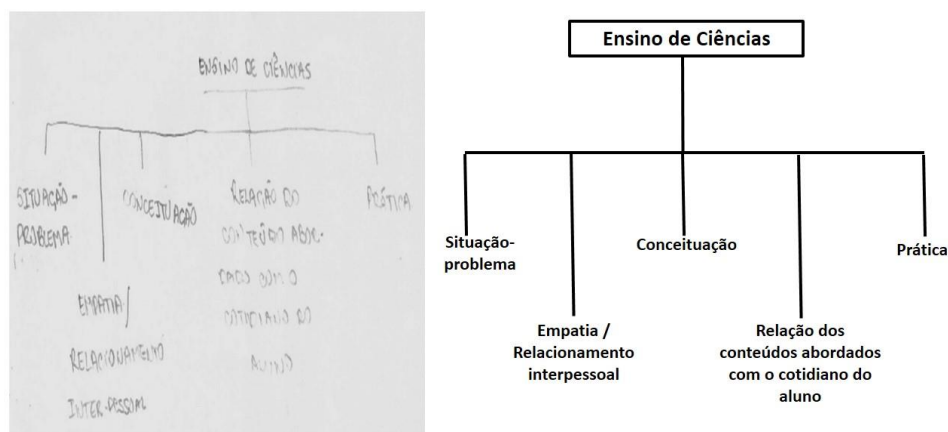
ENSINO DE CIÊNCIAS

SITUAÇÃO-PROBLEMA

CONCEITUAÇÃO

RELAÇÃO DO CONTEÚDO ABORDADO COM O COTIDIANO DO ALUNO

PRÁTICA

EMPATIA/ RELACIONAMENTO INTER-PESSOAL

Ensino de Ciências

Situação-problema

Conceituação

Prática

Empatia / Relacionamento interpessoal

Relação dos conteúdos abordados com o cotidiano do aluno